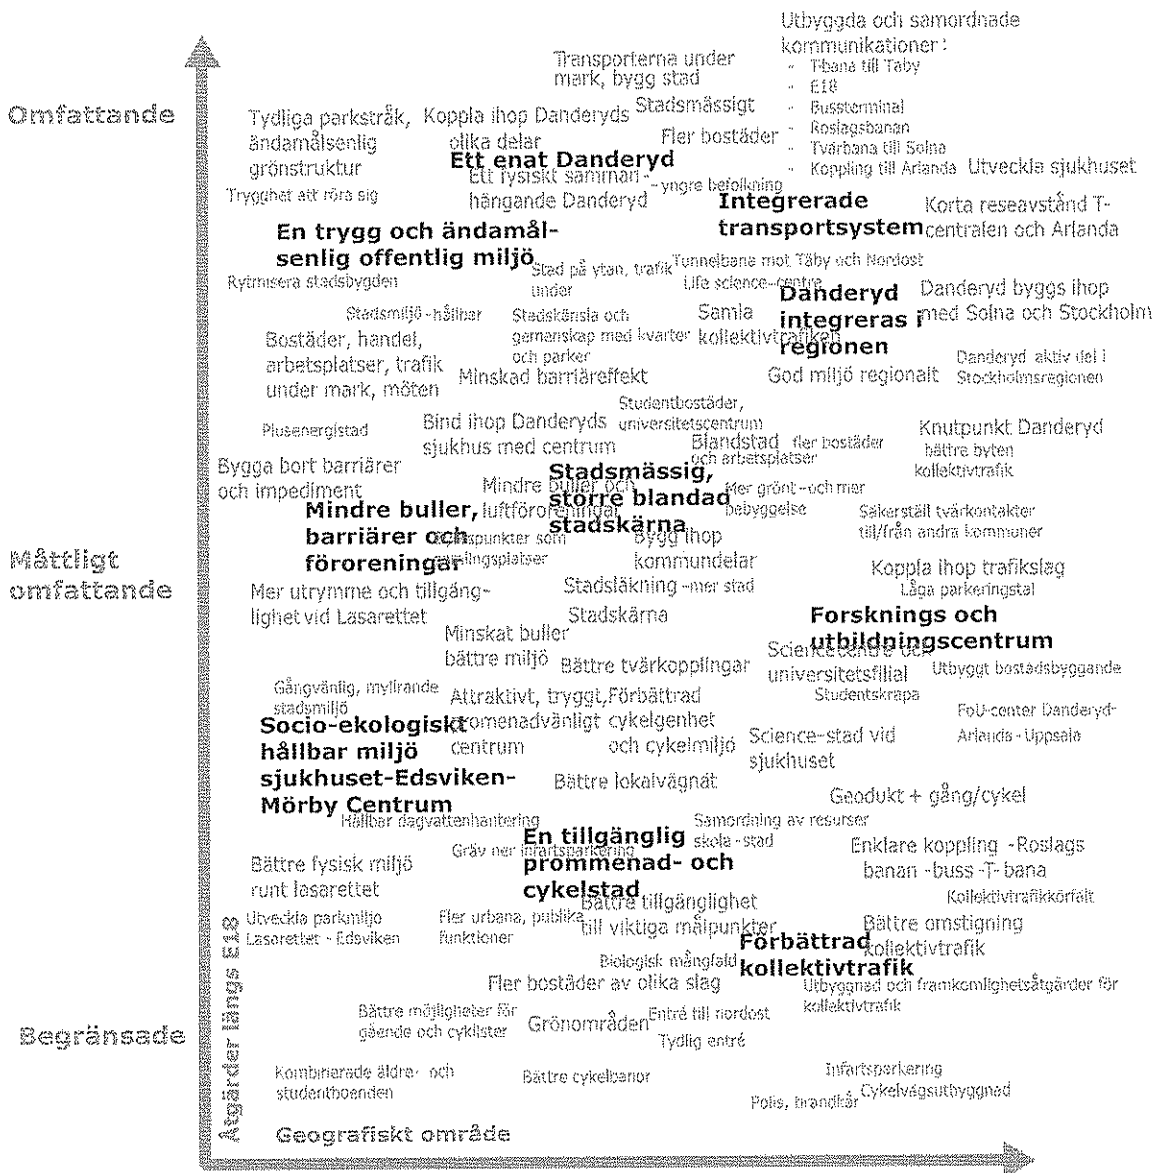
Utbyggda och samordnade kommunikationer:
- Tbana till Täby
- E18
- Bussterminal
- Roslagsbanan
- Tvärbana till Solna
- Koppling till Arlanda

Transporterna under mark, bygg stad

Omfattande

Tydliga parkstråk, ändamålsenlig grönstruktur

Koppla ihop Danderyds olika delar

Stadsmässigt

Fler bostäder

Ett enat Danderyd

Ett fysiskt sammanhängande Danderyd

- yngre befolkning

Utveckla sjukhuset

Trygghet att röra sig

Integrerade transportsystem

Korta reseavstånd T-centralen och Arlanda

En trygg och ändamålsenlig offentlig miljö

Rytmisera stadsbygden

Stad på ytan, trafik under

Tunnelbana mot Täby och Nordost

Life science-centre

Danderyd integreras i regionen

Danderyd byggs ihop med Solna och Stockholm

Stadsmiljö - hållbar

Stadskänsla och gemenskap med kvarter och parker

Samla kollektivtrafiken

Bostäder, handel, arbetsplatser, trafik under mark, möten

Minskad barriäreffekt

God miljö regionalt

Danderyd aktiv del i Stockholmsregionen

Plusenergistad

Studentbostäder, universitetscentrum

Bind ihop Danderyds sjukhus med centrum

Blandstad

fler bostäder och arbetsplatser

Knutpunkt Danderyd bättre byten kollektivtrafik

Bygga bort barriärer och impediment

Stadsmässig, större blandad stadskärna

Mindre buller och luftföroreningar

Mer grönt - och mer bebyggelse

Mindre buller, barriärer och föroreningar

Knutpunkter som mötesplatser

Bygg ihop kommundelar

Säkerställ tvärkontakter till/från andra kommuner

Måttligt omfattande

Koppla ihop trafikslag

Låga parkeringstal

Mer utrymme och tillgänglighet vid Lasarettet

Stadsläkning - mer stad

Stadskärna

Forsknings och utbildningscentrum

Minskat buller bättre miljö

Bättre tvärkopplingar

Sciencecentre och universitetsfilial

Utbyggt bostadsbyggande

Studentskrapa

Gångvänlig, myllrande stadsmiljö

Attraktivt, tryggt, promenadvänligt centrum

Förbättrad cykelgenhet och cykelmiljö

FoU-center Danderyd-Arlanda - Uppsala

Socio-ekologiskt hållbar miljö sjukhuset-Edsviken-Mörby Centrum

Science-stad vid sjukhuset

Bättre lokalvägnät

Geodukt + gång/cykel

Hållbar dagvattenhantering

Samordning av resurser skola - stad

En tillgänglig prommenad- och cykelstad

Gräv ner infartsparkering

Enklare koppling -Roslagsbanan -buss -T-bana

Bättre fysisk miljö runt lasarettet

Kollektivtrafikkörfält

Bättre tillgänglighet till viktiga målpunkter

Utveckla parkmiljö Lasarettet - Edsviken

Fler urbana, publika funktioner

Bättre omstigning kollektivtrafik

Förbättrad kollektivtrafik

Biologisk mångfald

Fler bostäder av olika slag

Utbyggnad och framkomlighetsåtgärder för kollektivtrafik

Bättre möjligheter för gående och cyklister

Grönområden

Entré till nordost

Tydlig entré

Begränsade

Kombinerade äldre- och studentboenden

Bättre cykelbanor

Infartsparkering

Cykelvägsutbyggnad

Polis, brandkår

Åtgärder längs E18

Geografiskt område